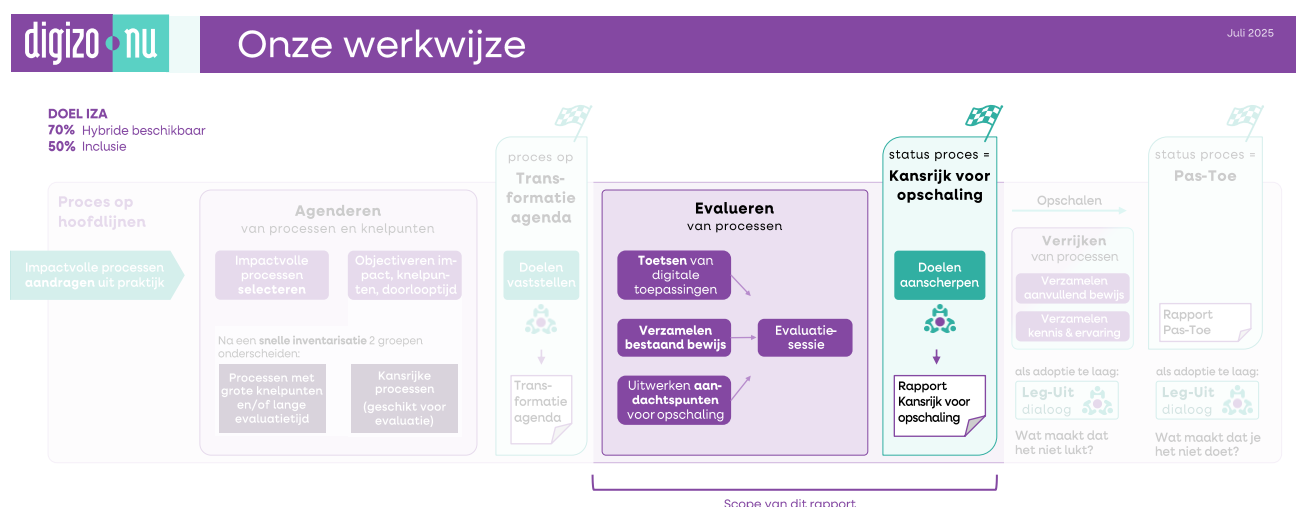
digizo nu

Onze werkwijze

Juli 2025

DOEL IZA
70% Hybride beschikbaar
50% Inclusie

Proces op hoofdlijnen

Impactvolle processen aandragen uit praktijk

Agenderen
van processen en knelpunten

Impactvolle processen selecteren

Objectiveren impact, knelpunten, doorlooptijd

Na een snelle inventarisatie 2 groepen onderscheiden:

Processen met grote knelpunten en/of lange evaluatietijd

Kansrijke processen (geschikt voor evaluatie)

proces op
Transformatie agenda

Doelen vaststellen

Transformatie agenda

Evalueren
van processen

Toetsen van digitale toepassingen

Verzamelen bestaand bewijs

Uitwerken aandachtspunten voor opschaling

Evaluatiesessie

status proces =
Kansrijk voor opschaling

Doelen aanscherpen

Rapport Kansrijk voor opschaling

Opschalen

Verrijken
van processen

Verzamelen aanvullend bewijs

Verzamelen kennis & ervaring

als adoptie te laag:
Leg-Uit dialoog

Wat maakt dat het niet lukt?

status proces =
Pas-Toe

Rapport Pas-Toe

als adoptie te laag:
Leg-Uit dialoog

Wat maakt dat je het niet doet?

Scope van dit rapport